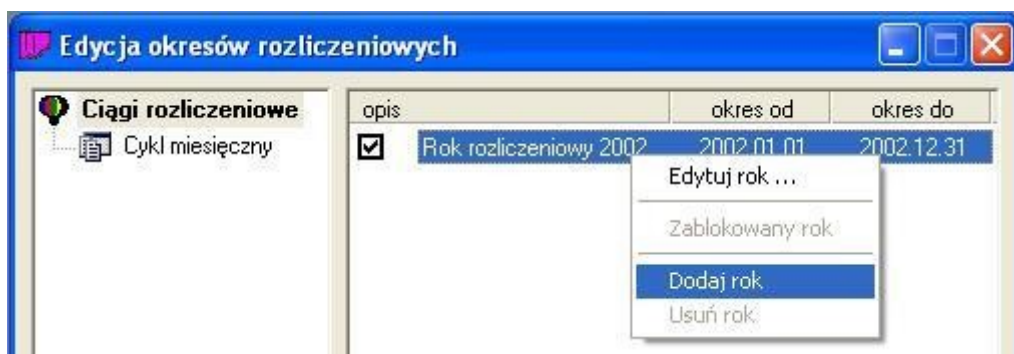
Edycja okresów rozliczeniowych

Ciągi rozliczeniowe
Cykl miesięczny

| opis | okres od | okres do |
|---|---|---|
| Rok rozliczeniowy 2002 | 2002.01.01 | 2002.12.31 |

Edytuj rok ...
Zablokowany rok
Dodaj rok
Usuń rok